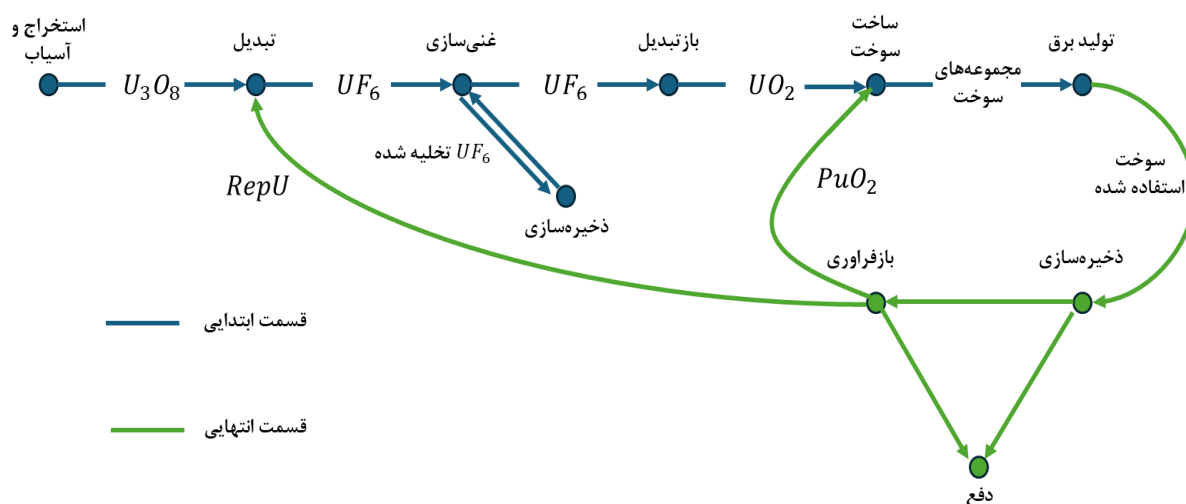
استخراج و آسیاب

$U_3O_8$

تبدیل

$UF_6$

غنی‌سازی

$UF_6$

بازتبدیل

$UO_2$

ساخت سوخت

مجموعه‌های سوخت

تولید برق

$UF_6$ تخلیه شده

ذخیره‌سازی

$RepU$

$PuO_2$

سوخت استفاده شده

بازفراوری

ذخیره‌سازی

قسمت ابتدایی

قسمت انتهایی

دفع